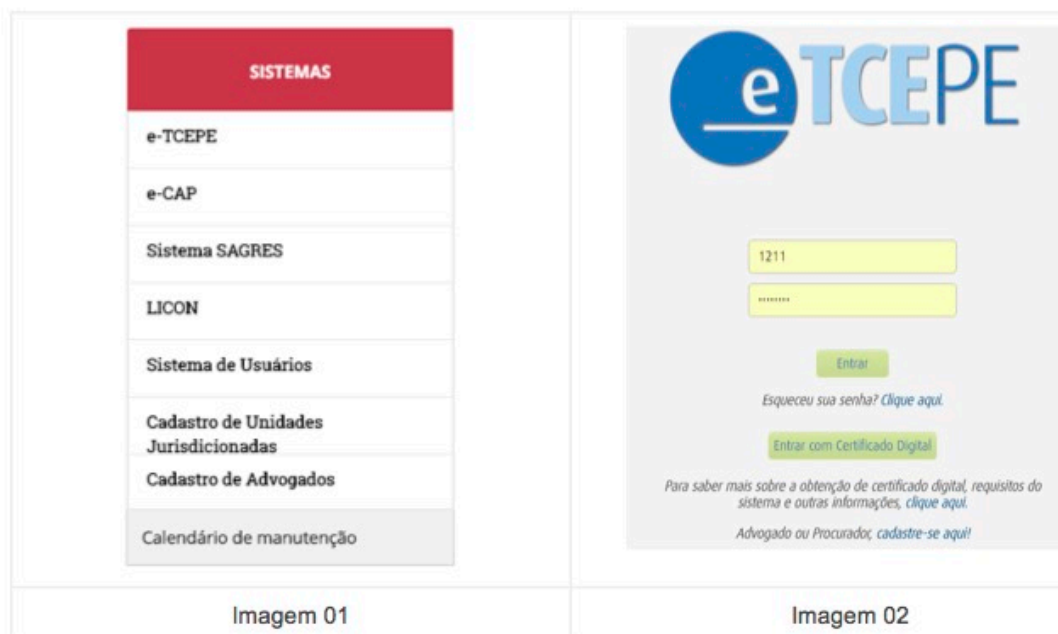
SISTEMAS

e-TCEPE

e-CAP

Sistema SAGRES

LICON

Sistema de Usuários

Cadastro de Unidades Jurisdicionadas

Cadastro de Advogados

Calendário de manutenção

Imagem 01

eTCEPE

1211

••••••••

Entrar

Esqueceu sua senha? Clique aqui.

Entrar com Certificado Digital

Para saber mais sobre a obtenção de certificado digital, requisitos do sistema e outras informações, clique aqui.

Advogado ou Procurador, cadastre-se aqui!

Imagem 02